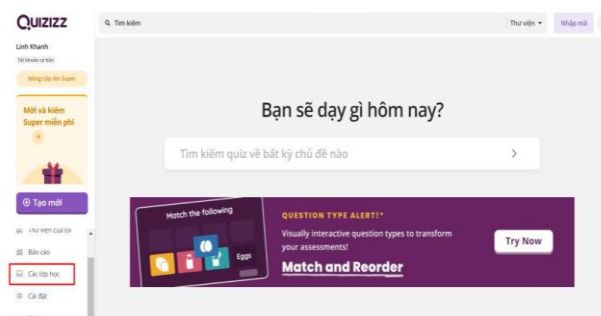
QUIZIZZ

Linh Khanh
Tài khoản cơ bản

Nâng cấp lên Super

Mời và kiếm Super miễn phí

+

⊕ Tạo mới

Thư viện của tôi

Báo cáo

Các lớp học

Cài đặt

Tìm kiếm

Thư viện

Nhập mã

Bạn sẽ dạy gì hôm nay?

Tìm kiếm quiz về bất kỳ chủ đề nào

Match the following

Eggs

QUESTION TYPE ALERT!*

Visually interactive question types to transform your assessments!

Match and Reorder

Try Now